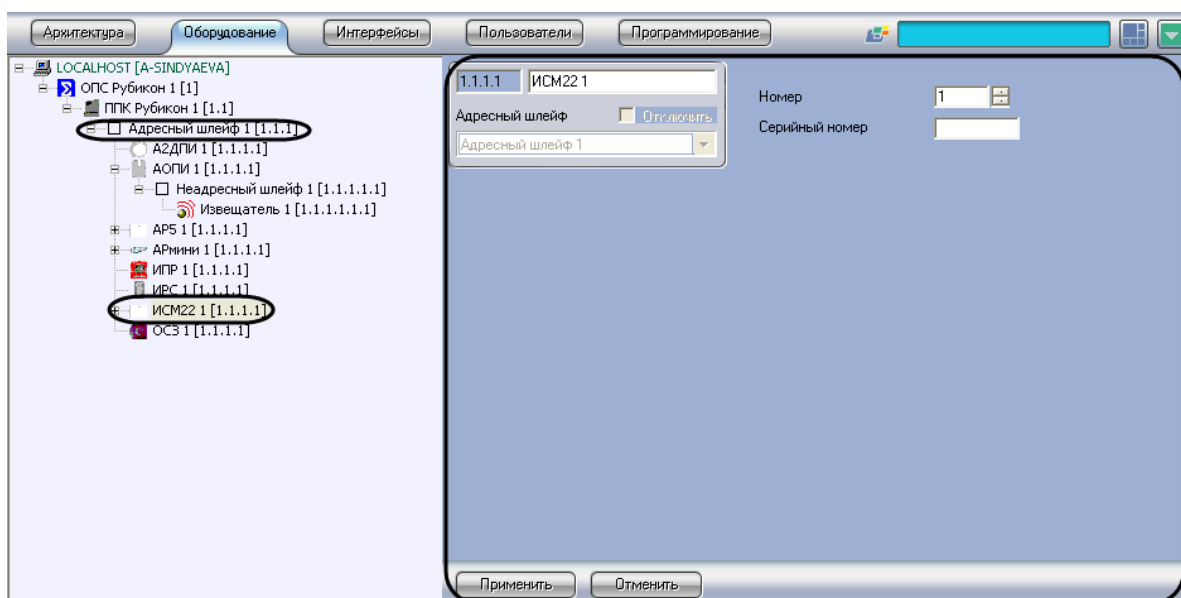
Архитектура Оборудование Интерфейсы Пользователи Программирование

LOCALHOST [A-SINDYAEVA]
ОПС Рубикон 1 [1]
ППК Рубикон 1 [1.1]
Адресный шлейф 1 [1.1.1]
А2ДПИ 1 [1.1.1.1]
АОПИ 1 [1.1.1.1]
Неадресный шлейф 1 [1.1.1.1.1]
Извещатель 1 [1.1.1.1.1.1]
АР5 1 [1.1.1.1]
АРмини 1 [1.1.1.1]
ИПР 1 [1.1.1.1]
ИРС 1 [1.1.1.1]
ИСМ22 1 [1.1.1.1]
ОСЗ 1 [1.1.1.1]

1.1.1.1 ИСМ22 1
Адресный шлейф Отключить
Адресный шлейф 1

Номер 1
Серийный номер

Применить Отменить